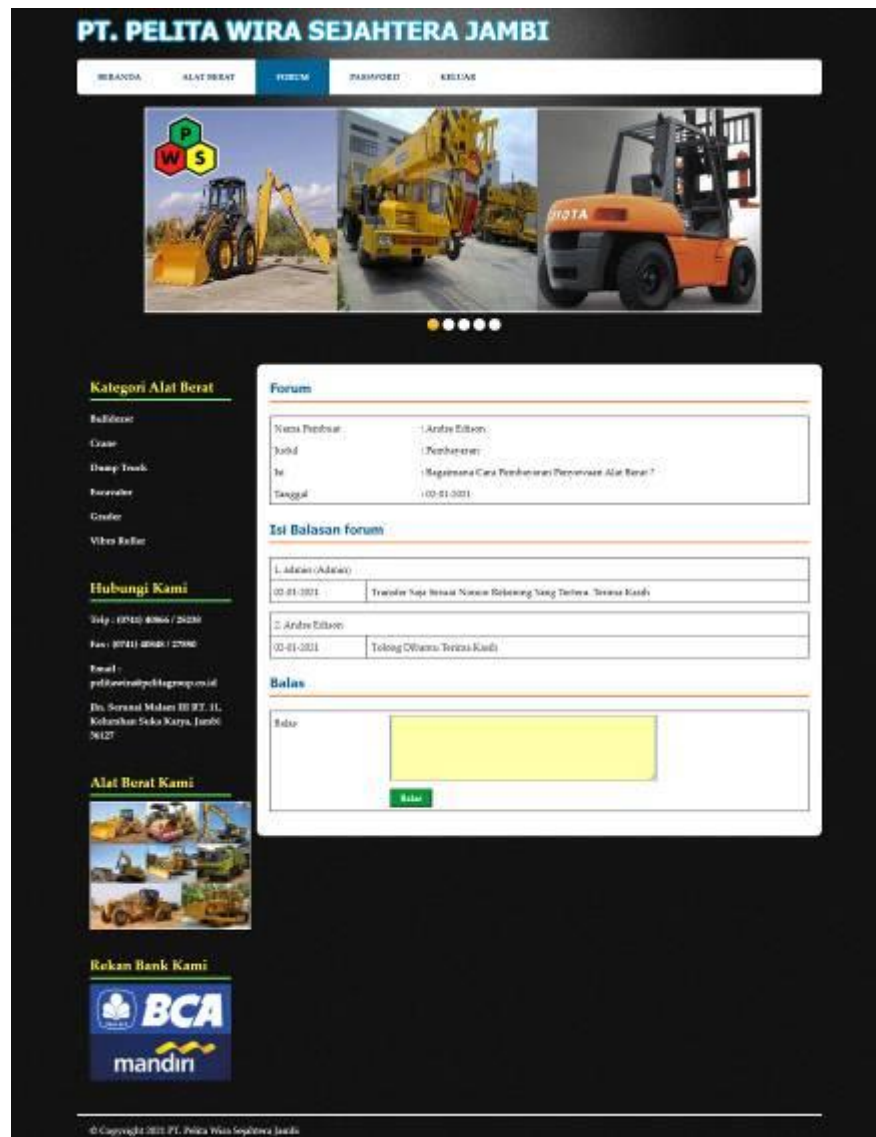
PT. PELITA WIRA SEJAHTERA JAMBI

BERANDA ALAT BERAT FORUM PASSWORD KELUAR

P W S

TOYOTA

Kategori Alat Berat

Bulldozer

Crane

Dump Truck

Excavator

Grader

Vibro Roller

Hubungi Kami

Telp : (0741) 40866 / 26230

Fax : (0741) 40848 / 27090

Email : pelitawira@pelitagroup.co.id

Jln. Serunai Malam III RT. 11, Kelurahan Suka Karya, Jambi 36127

Alat Berat Kami

Rekan Bank Kami

BCA

mandiri

Forum

| | |
|---|---|
| Nama Pembuat | : Andre Edison |
| Judul | : Pembayaran |
| Isi | : Bagaimana Cara Pembayaran Penyewaan Alat Berat ? |
| Tanggal | : 02-01-2021 |

Isi Balasan forum

1. admin (Admin)

| | |
|---|---|
| 02-01-2021 | Transfer Saja Sesuai Nomor Rekening Yang Tertera. Terima Kasih |

2. Andre Edison

| | |
|---|---|
| 02-01-2021 | Tolong Dibantu Terima Kasih |

Balas

Balas

Balas

© Copyright 2021 PT. Pelita Wira Sejahtera Jambi